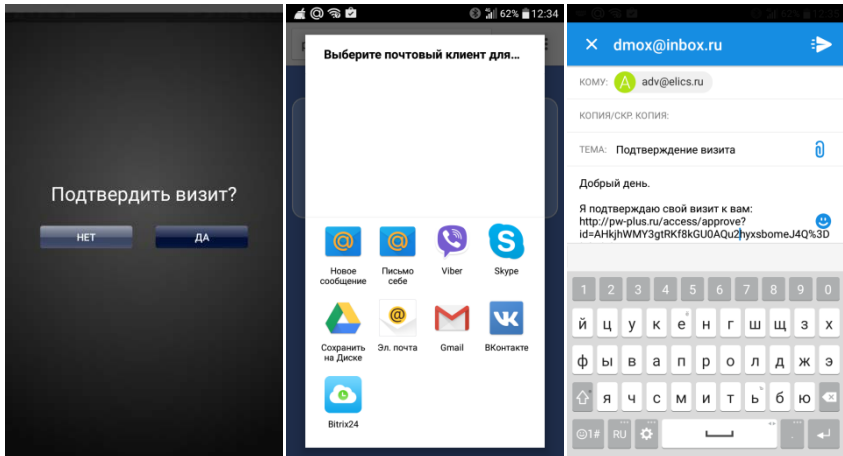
Подтвердить визит?

НЕТ

ДА

62% 12:34

Выберите почтовый клиент для...

Новое сообщение

Письмо себе

Viber

Skype

Сохранить на Диске

Эл. почта

Gmail

ВКонтакте

Bitrix24

dmox@inbox.ru

КОМУ: A adv@elics.ru

КОПИЯ/СКР. КОПИЯ:

ТЕМА: Подтверждение визита

Добрый день.

Я подтверждаю свой визит к вам:
http://pw-plus.ru/access/approve?id=AHkjhWMY3gtRKf8kGU0AQu2hyxsbomeJ4Q%3D

1 2 3 4 5 6 7 8 9 0

й ц у к е н г ш щ з х

ф ы в а п р о л д ж э

я ч с м и т ь б ю

☺1# RU .